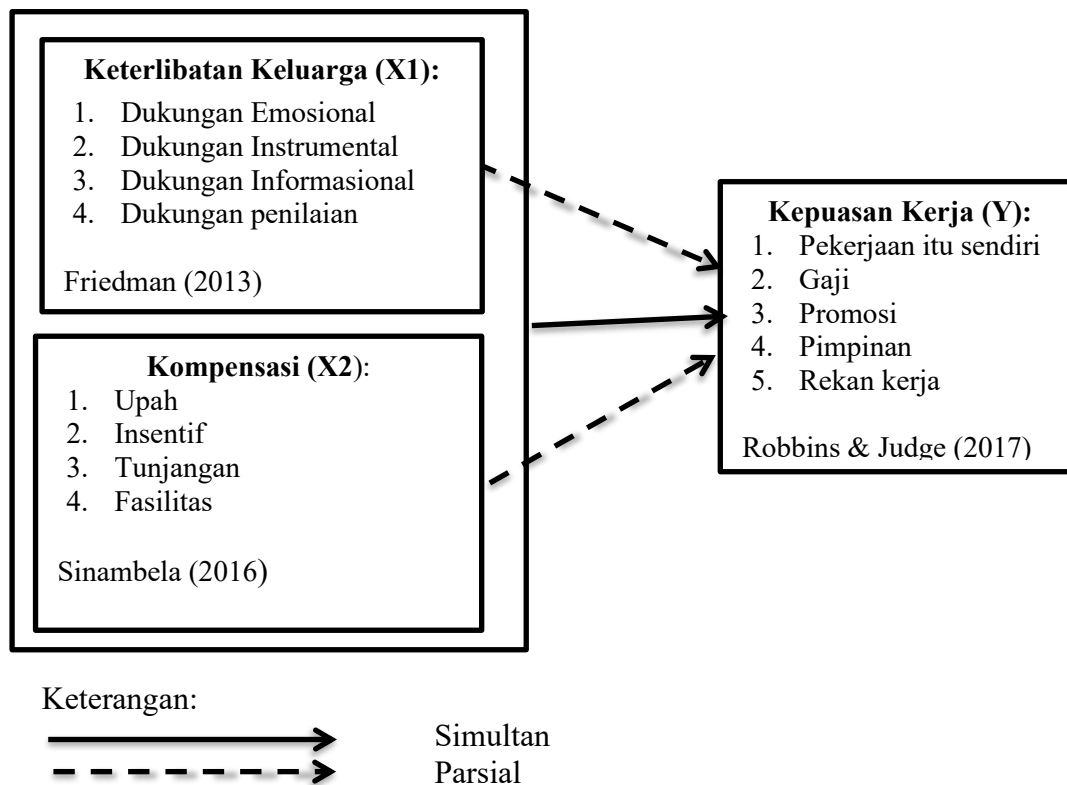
**Keterlibatan Keluarga (X1):**
1. Dukungan Emosional
2. Dukungan Instrumental
3. Dukungan Informasional
4. Dukungan penilaian

Friedman (2013)

**Kompensasi (X2)**:
1. Upah
2. Insentif
3. Tunjangan
4. Fasilitas

Sinambela (2016)

**Kepuasan Kerja (Y):**
1. Pekerjaan itu sendiri
2. Gaji
3. Promosi
4. Pimpinan
5. Rekan kerja

Robbins & Judge (2017)

Keterangan:

Simultan

Parsial